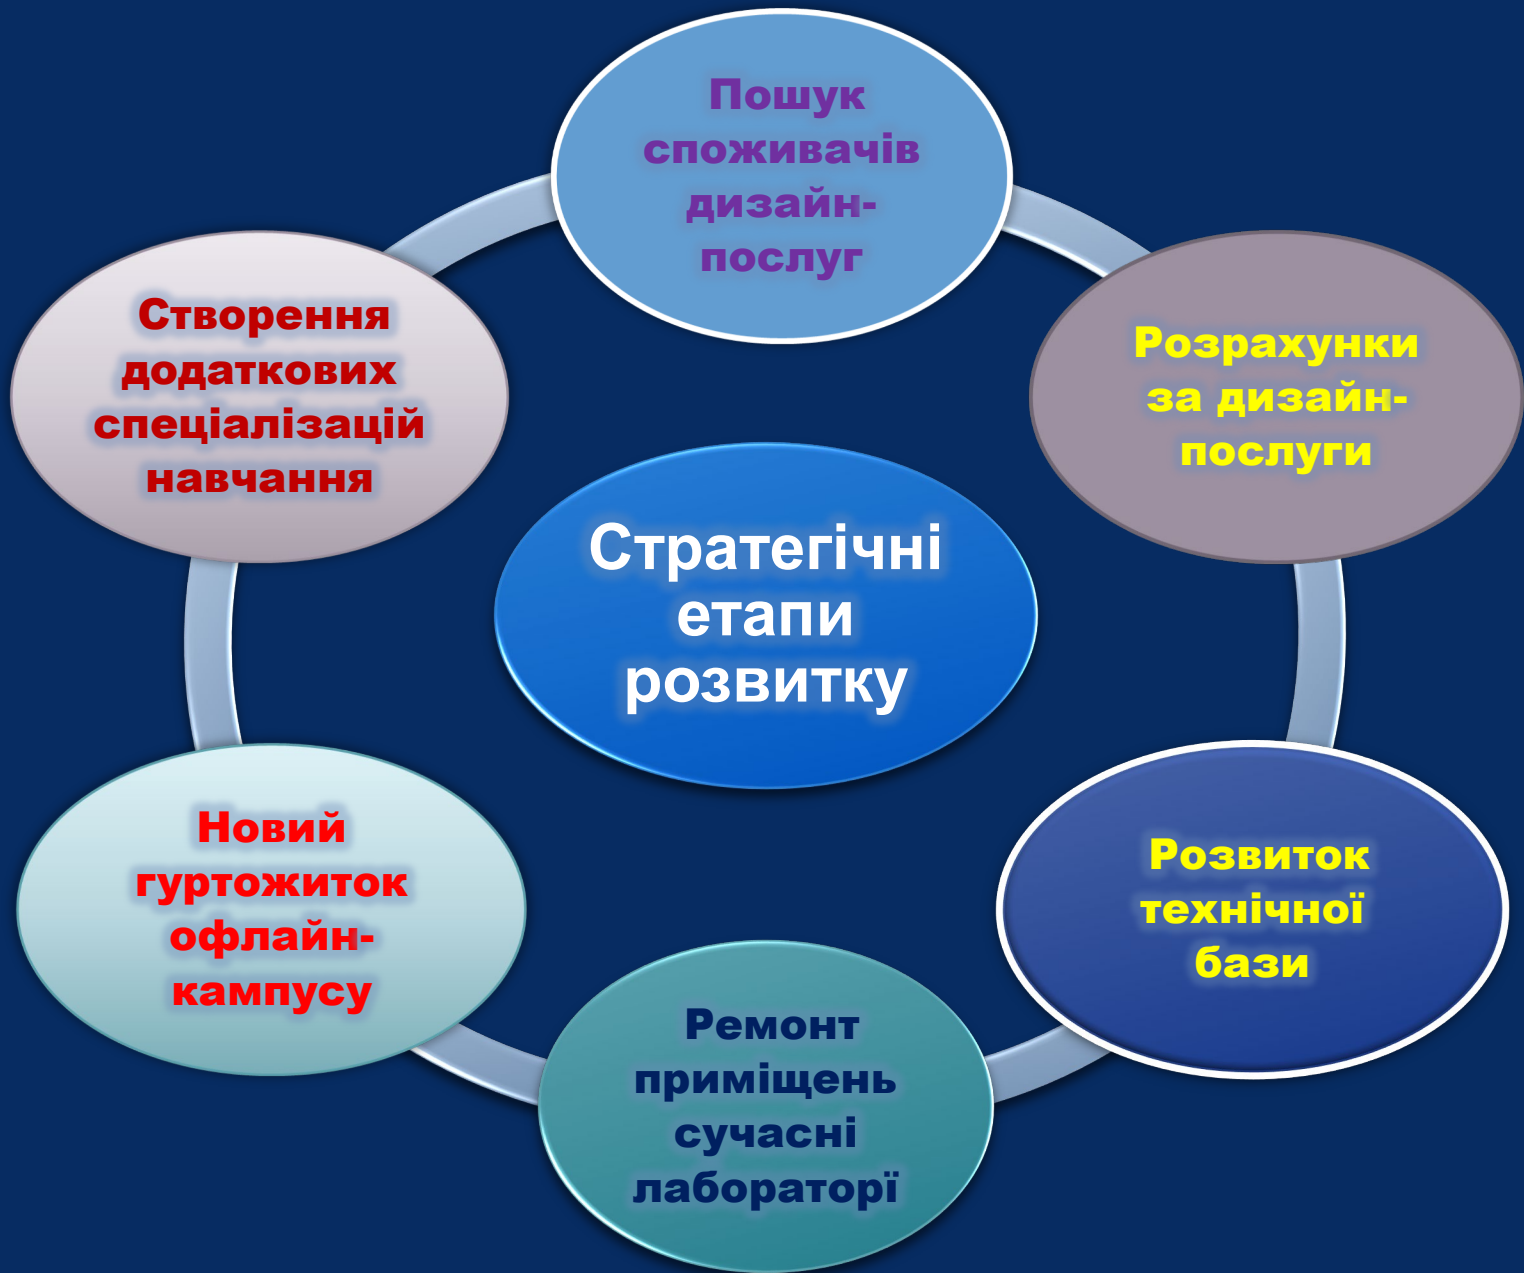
Стратегічні етапи розвитку

Пошук споживачів дизайн-послуг

Розрахунки за дизайн-послуги

Розвиток технічної бази

Ремонт приміщень сучасні лабораторі

Новий гуртожиток офлайн-кампусу

Створення додаткових спеціалізацій навчання